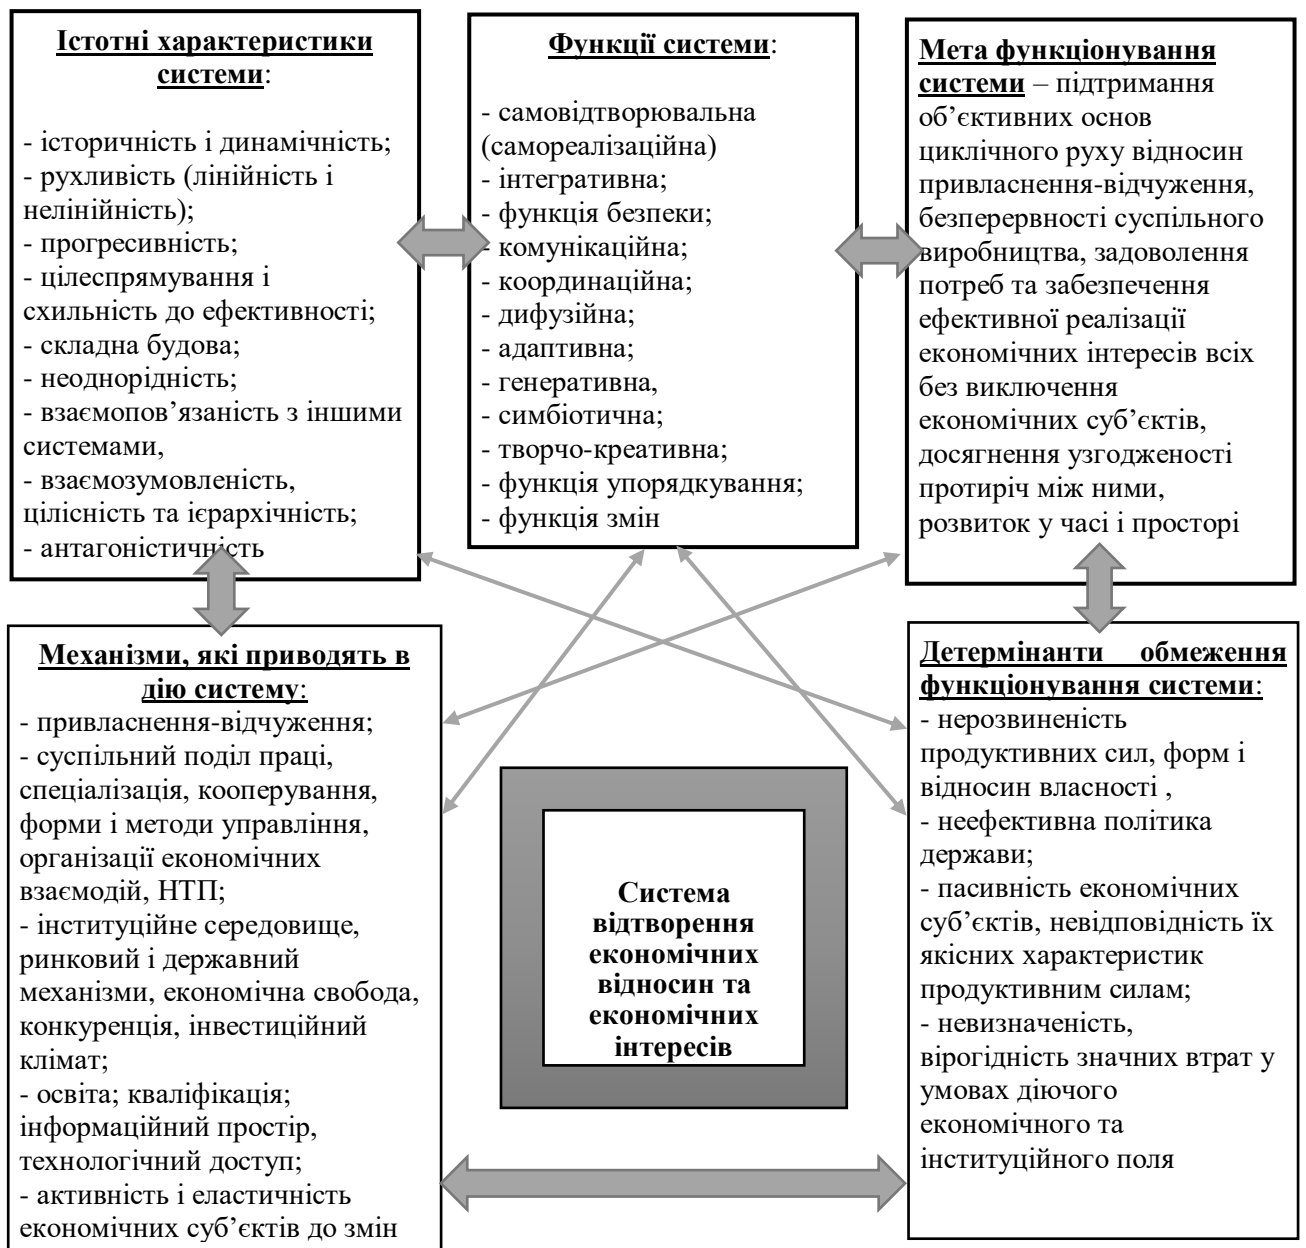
Істотні характеристики системи:

- історичність і динамічність;
- рухливість (лінійність і нелінійність);
- прогресивність;
- цілеспрямування і схильність до ефективності;
- складна будова;
- неоднорідність;
- взаємопов'язаність з іншими системами,
- взаємозумовленість, цілісність та ієрархічність;
- антагоністичність

Функції системи:

- самовідтворювальна (самореалізаційна)
- інтегративна;
- функція безпеки;
- комунікаційна;
- координаційна;
- дифузійна;
- адаптивна;
- генеративна,
- симбіотична;
- творчо-креативна;
- функція упорядкування;
- функція змін

Мета функціонування системи – підтримання об'єктивних основ циклічного руху відносин привласнення-відчуження, безперервності суспільного виробництва, задоволення потреб та забезпечення ефективної реалізації економічних інтересів всіх без виключення економічних суб'єктів, досягнення узгодженості протиріч між ними, розвиток у часі і просторі

Механізми, які приводять в дію систему:
- привласнення-відчуження;
- суспільний поділ праці, спеціалізація, кооперування, форми і методи управління, організації економічних взаємодій, НТП;
- інституційне середовище, ринковий і державний механізми, економічна свобода, конкуренція, інвестиційний клімат;
- освіта; кваліфікація; інформаційний простір, технологічний доступ;
- активність і еластичність економічних суб'єктів до змін

Система відтворення економічних відносин та економічних інтересів

Детермінанти обмеження функціонування системи:
- нерозвиненість продуктивних сил, форм і відносин власності ,
- неефективна політика держави;
- пасивність економічних суб'єктів, невідповідність їх якісних характеристик продуктивним силам;
- невизначеність, вірогідність значних втрат у умовах діючого економічного та інституційного поля